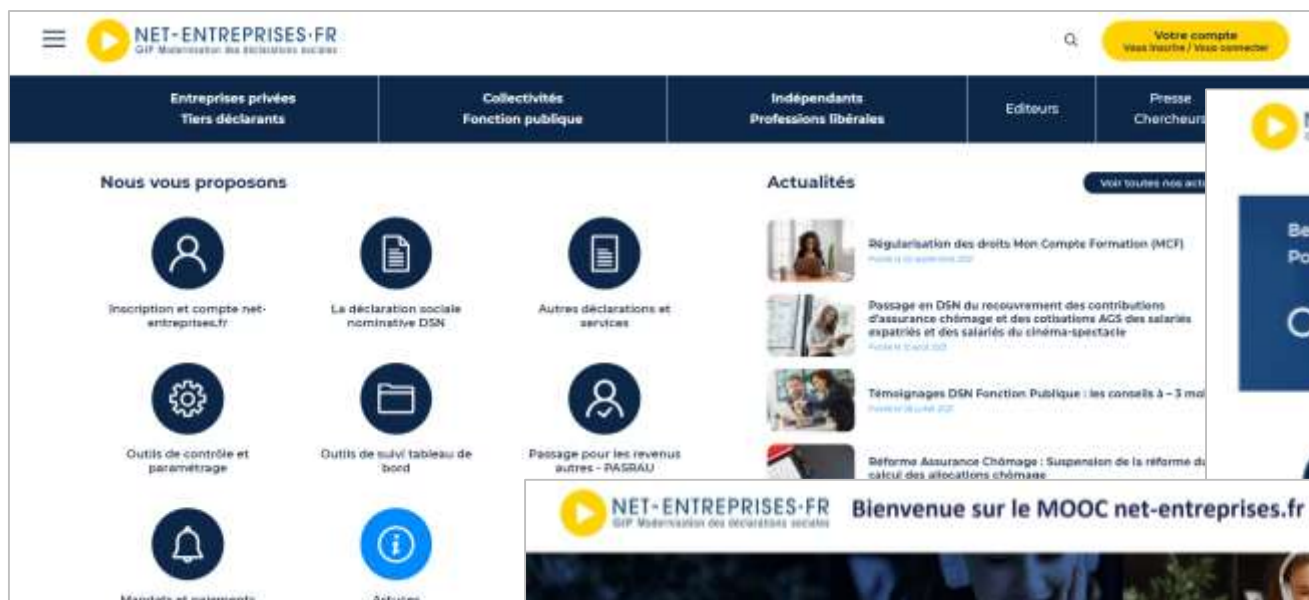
NET-ENTREPRISES·FR
GIP Modernisation des déclarations sociales

Votre compte
Vous inscrire / Vous connecter

Entreprises privées
Tiers déclarants

Collectivités
Fonction publique

Indépendants
Professions libérales

Editeurs

Presse
Chercheurs

Nous vous proposons

Inscription et compte net-entreprises.fr

La déclaration sociale nominative DSN

Autres déclarations et services

Outils de contrôle et paramétrage

Outils de suivi tableau de bord

Passage pour les revenus autres - PASRAU

Mandats et paiements

Astuces

Actualités

Voir toutes nos act

Régularisation des droits Mon Compte Formation (MCF)
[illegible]

Passage en DSN du recouvrement des contributions d'assurance chômage et des cotisations AGS des salariés expatriés et des salariés du cinéma-spectacle
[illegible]

Témoignages DSN Fonction Publique : les conseils à – 3 mo
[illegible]

Réforme Assurance Chômage : Suspension de la réforme du calcul des allocations chômage

NET-ENTREPRISES·FR
GIP Modernisation des déclarations sociales
Bienvenue sur le MOOC net-entreprises.fr

Be
Po
C